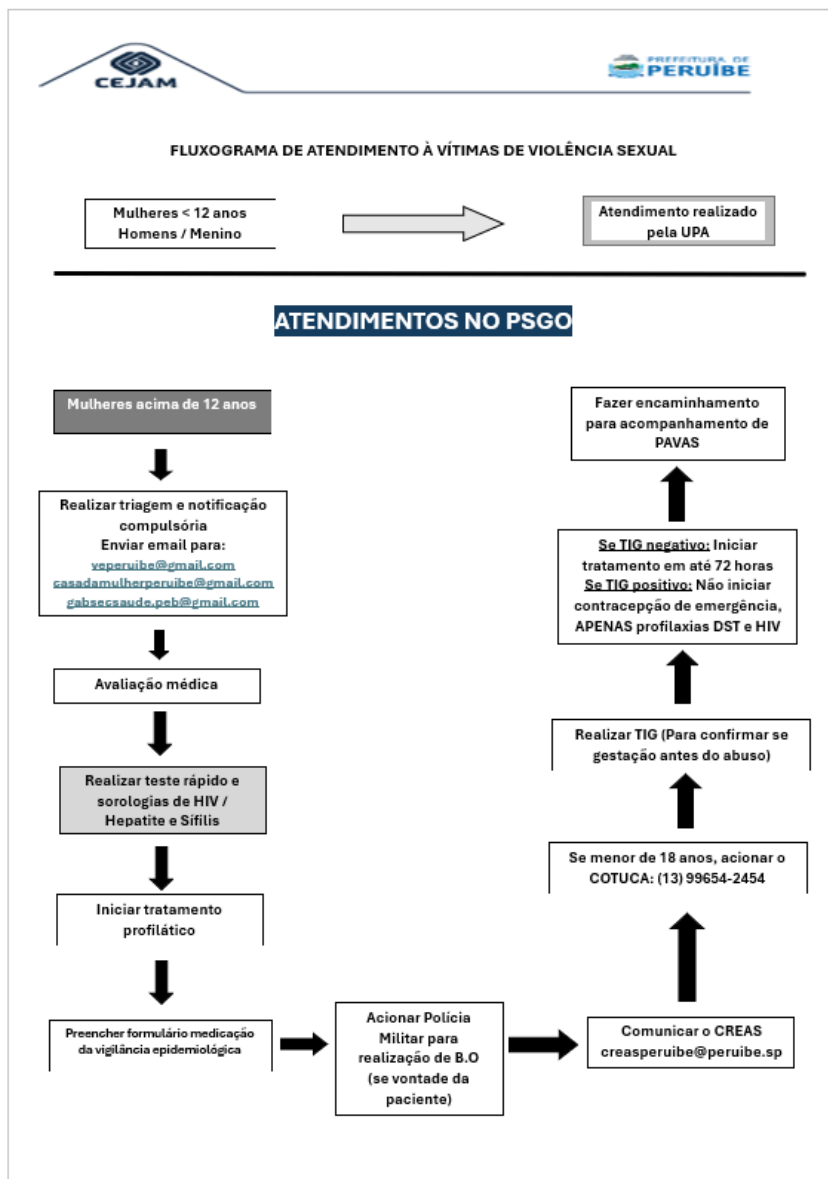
CEJAM

PREFEITURA DE PERUÍBE

FLUXOGRAMA DE ATENDIMENTO À VÍTIMAS DE VIOLÊNCIA SEXUAL

Mulheres < 12 anos
Homens / Menino

Atendimento realizado pela UPA

ATENDIMENTOS NO PSGO

Mulheres acima de 12 anos

Realizar triagem e notificação compulsória
Enviar email para:
veperuibe@gmail.com
casadamulherperuibe@gmail.com
gabsecsaude.peb@gmail.com

Avaliação médica

Realizar teste rápido e sorologias de HIV / Hepatite e Sífilis

Iniciar tratamento profilático

Preencher formulário medicação da vigilância epidemiológica

Acionar Polícia Militar para realização de B.O (se vontade da paciente)

Comunicar o CREAS
creasperuibe@peruibe.sp

Se menor de 18 anos, acionar o COTUCA: (13) 99654-2454

Realizar TIG (Para confirmar se gestação antes do abuso)

Se TIG negativo: Iniciar tratamento em até 72 horas
Se TIG positivo: Não iniciar contracepção de emergência, APENAS profilaxias DST e HIV

Fazer encaminhamento para acompanhamento de PAVAS